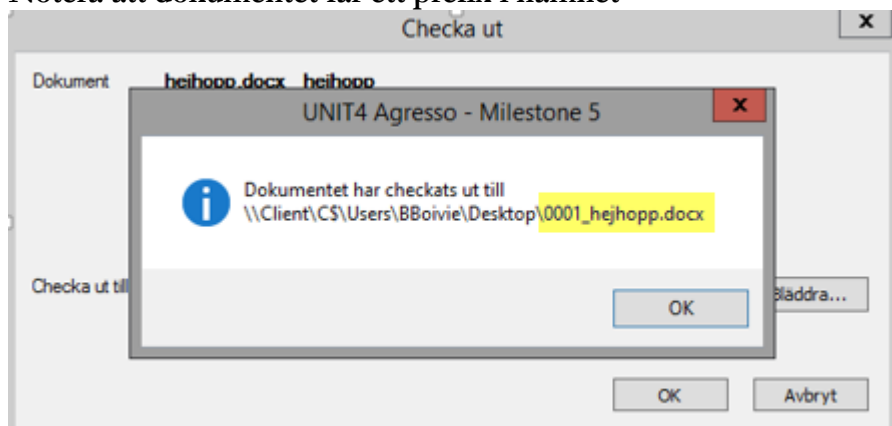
Notera att dokumentet får ett prefix i namnet

Checka ut

x

Dokument hejhopp.docx hejhopp

UNIT4 Agresso - Milestone 5

x

Dokumentet har checkats ut till \\Client\C$\Users\BBoivie\Desktop\0001_hejhopp.docx

Checka ut till

OK

Bläddra...

OK

Avbryt